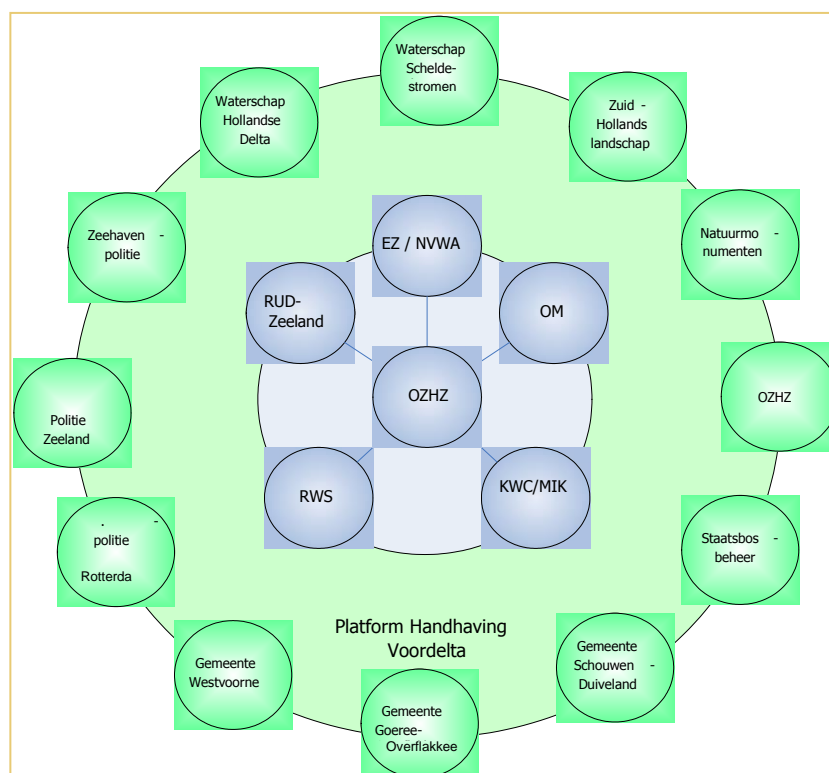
Waterschap Schelde-stromen

Waterschap Hollandse Delta

Zuid - Hollands landschap

Zeehaven - politie

EZ / NVWA

Natuurmo - numenten

RUD-Zeeland

OM

OZHZ

OZHZ

Politie Zeeland

RWS

KWC/MIK

. - politie Rotterda

Staatsbos - beheer

Platform Handhaving Voordelta

Gemeente Westvoorne

Gemeente Schouwen - Duiveland

Gemeente Goeree-Overflakkee